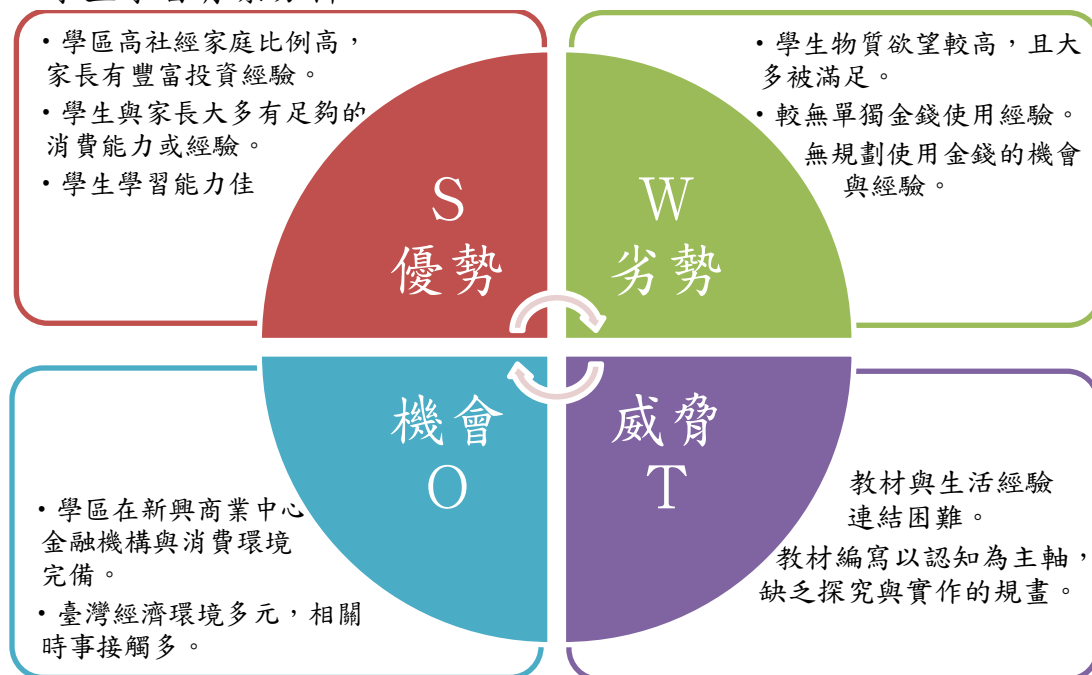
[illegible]

• 學區高社經家庭比例高，家長有豐富投資經驗。
• 學生與家長大多有足夠的消費能力或經驗。
• 學生學習能力佳

S
優勢

W
劣勢

• 學生物質欲望較高，且大多被滿足。
• 較無單獨金錢使用經驗。無規劃使用金錢的機會與經驗。

機會
O

威脅
T

• 學區在新興商業中心金融機構與消費環境完備。
• 臺灣經濟環境多元，相關時事接觸多。

教材與生活經驗連結困難。
教材編寫以認知為主軸，缺乏探究與實作的規畫。